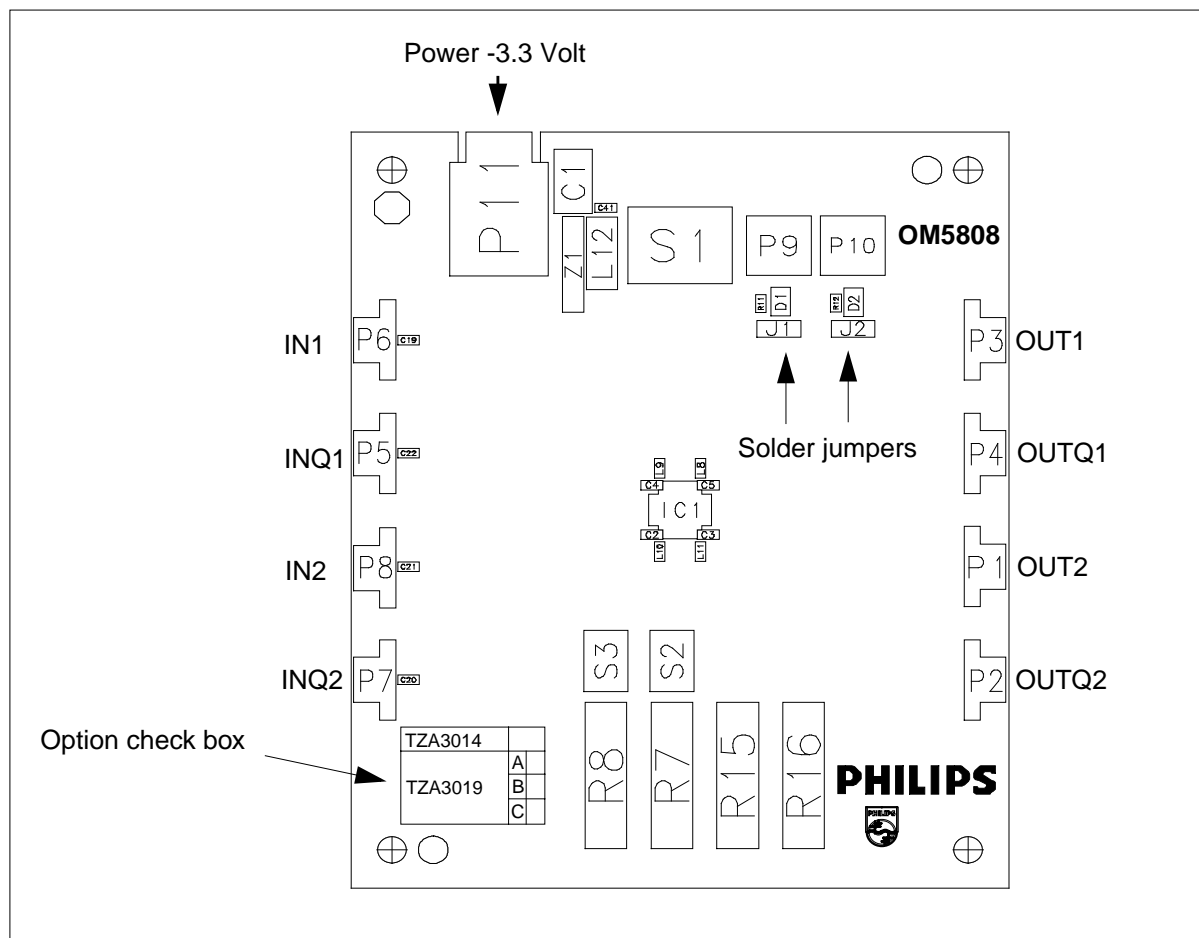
Power -3.3 Volt

P11
C1
C41
Z1
L12
S1
P9
P10
OM5808
R11
D1
R12
D2
J1
J2

IN1
P6
C19
P3
OUT1

Solder jumpers

INQ1
P5
C22
P4
OUTQ1

L9
L8
C4
C5
IC1
C2
C3
L10
L11

IN2
P8
C21
P1
OUT2

S3
S2

INQ2
P7
C20
P2
OUTQ2

Option check box

| TZA3014 | | |
|---|---|---|
| TZA3019 | A | |
| | B | |
| | C | |

R8
R7
R15
R16
PHILIPS
PHILIPS